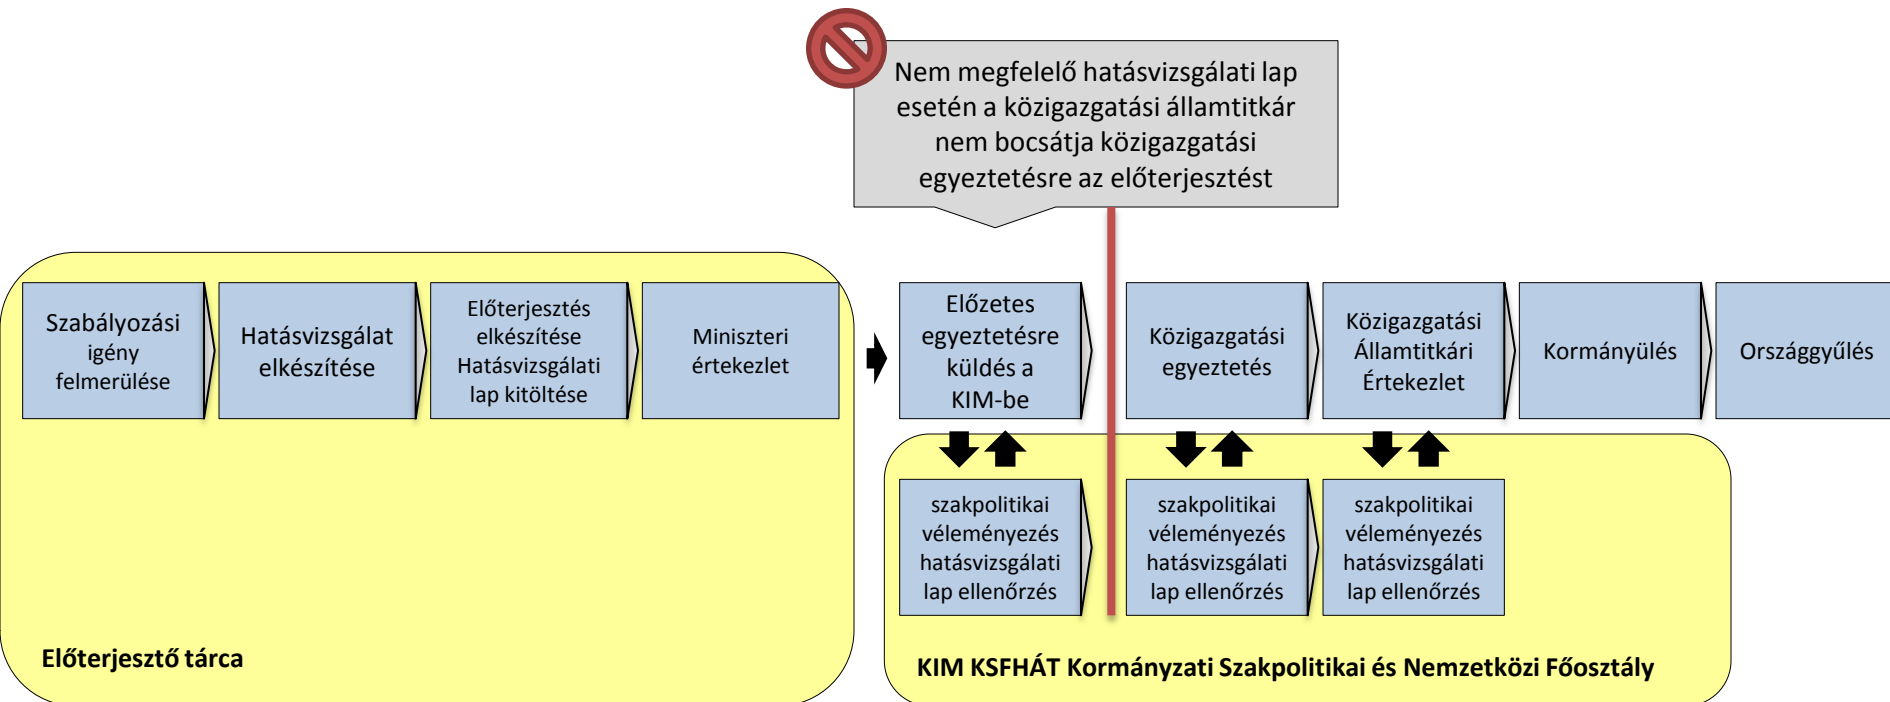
Nem megfelelő hatásvizsgálati lap esetén a közigazgatási államtitkár nem bocsátja közigazgatási egyeztetésre az előterjesztést

Szabályozási igény felmerülése

Hatásvizsgálat elkészítése

Előterjesztés elkészítése Hatásvizsgálati lap kitöltése

Miniszteri értekezlet

Előzetes egyeztetésre küldés a KIM-be

Közigazgatási egyeztetés

Közigazgatási Államtitkári Értekezlet

Kormányülés

Országgyűlés

szakpolitikai véleményezés hatásvizsgálati lap ellenőrzés

szakpolitikai véleményezés hatásvizsgálati lap ellenőrzés

szakpolitikai véleményezés hatásvizsgálati lap ellenőrzés

Előterjesztő tárca

KIM KSFHÁT Kormányzati Szakpolitikai és Nemzetközi Főosztály